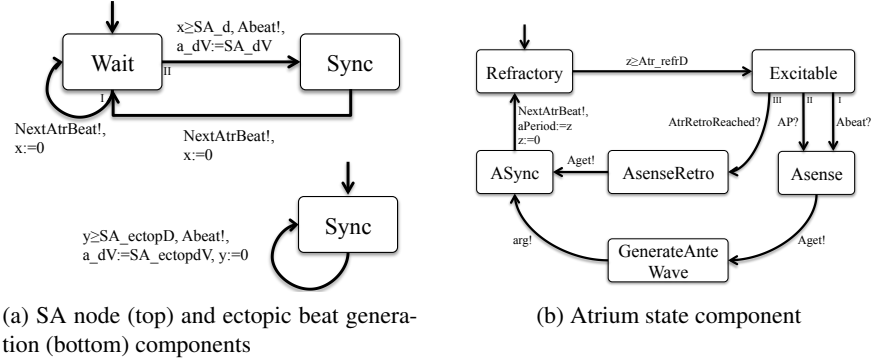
x≥SA_d, Abeat!, a_dV:=SA_dV

Wait

II

Sync

I

NextAtrBeat!, x:=0

NextAtrBeat!, x:=0

Sync

y≥SA_ectopD, Abeat!, a_dV:=SA_ectopdV, y:=0

(a) SA node (top) and ectopic beat generation (bottom) components

Refractory

z≥Atr_refrD

Excitable

III

II

I

NextAtrBeat!, aPeriod:=z z:=0

AtrRetroReached?

AP?

Abeat?

Aget!

ASync

AsenseRetro

Asense

arg!

GenerateAnte Wave

Aget!

(b) Atrium state component